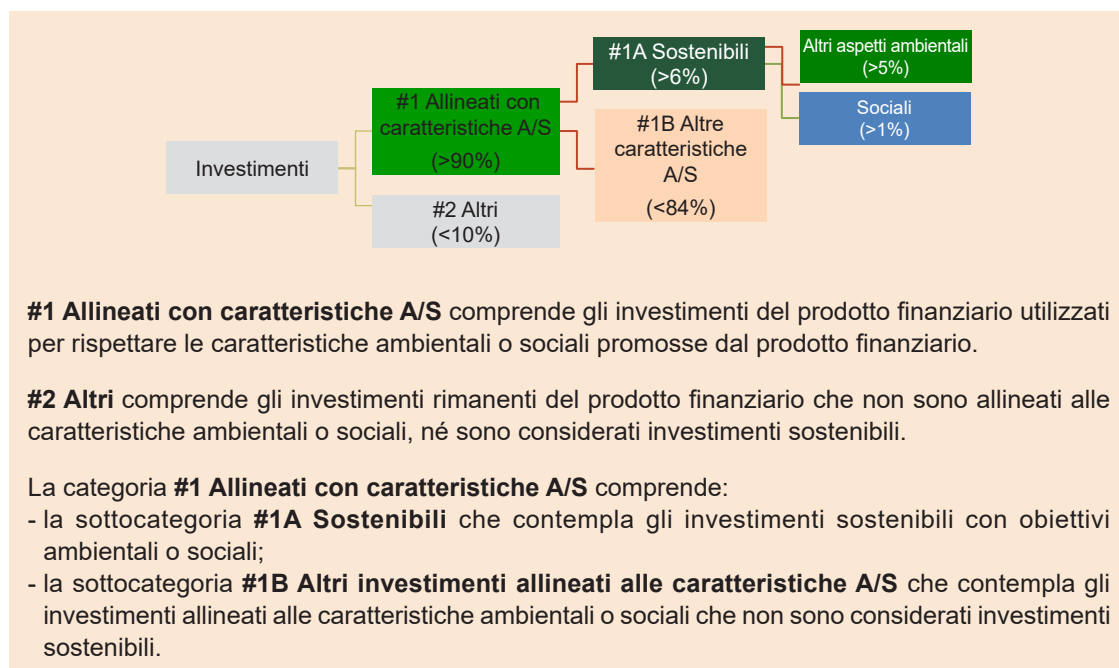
Investimenti

#1 Allineati con caratteristiche A/S
(>90%)

#2 Altri
(<10%)

#1A Sostenibili
(>6%)

#1B Altre caratteristiche A/S
(<84%)

Altri aspetti ambientali
(>5%)

Sociali
(>1%)

**#1 Allineati con caratteristiche A/S** comprende gli investimenti del prodotto finanziario utilizzati per rispettare le caratteristiche ambientali o sociali promosse dal prodotto finanziario.

**#2 Altri** comprende gli investimenti rimanenti del prodotto finanziario che non sono allineati alle caratteristiche ambientali o sociali, né sono considerati investimenti sostenibili.

La categoria **#1 Allineati con caratteristiche A/S** comprende:
- la sottocategoria **#1A Sostenibili** che contempla gli investimenti sostenibili con obiettivi ambientali o sociali;
- la sottocategoria **#1B Altri investimenti allineati alle caratteristiche A/S** che contempla gli investimenti allineati alle caratteristiche ambientali o sociali che non sono considerati investimenti sostenibili.